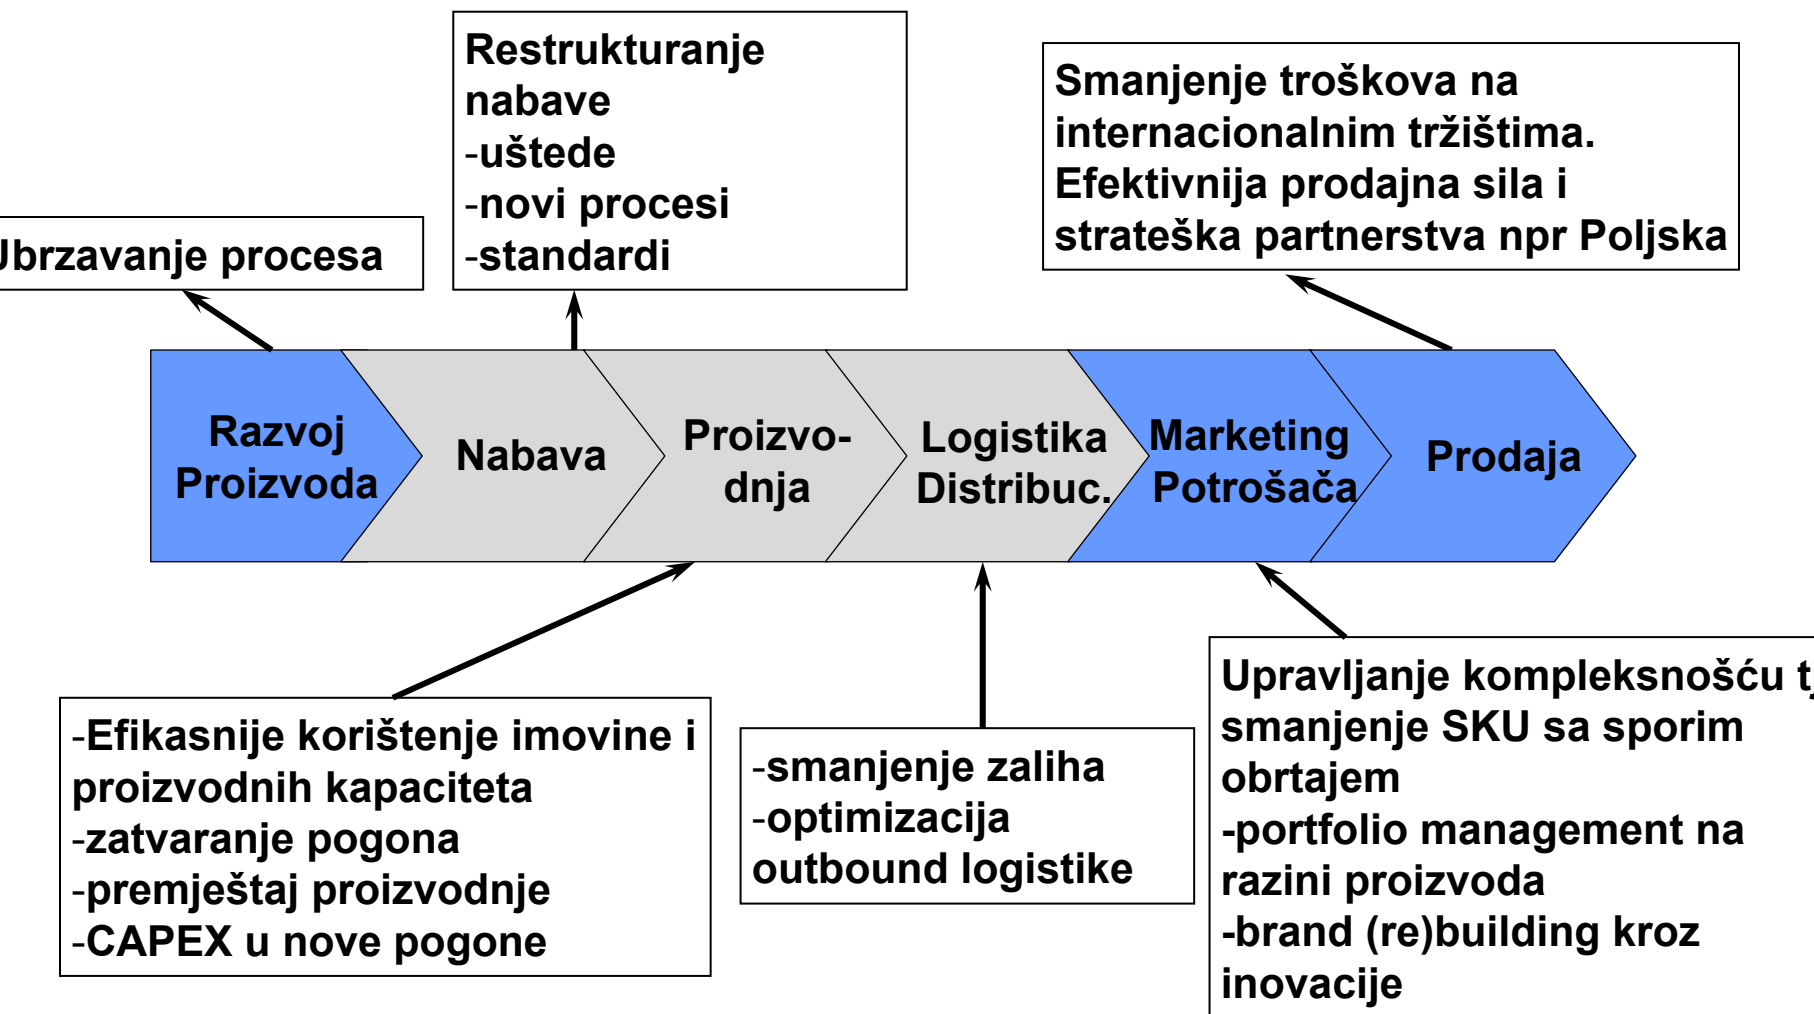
Restrukturanje nabave
-uštede
-novi procesi
-standardi

Smanjenje troškova na internacionalnim tržištima. Efektivnija prodajna sila i strateška partnerstva npr Poljska

Ubrzavanje procesa

Razvoj Proizvoda

Nabava

Proizvodnja

Logistika Distribuc.

Marketing Potrošača

Prodaja

-Efikasnije korištenje imovine i proizvodnih kapaciteta
-zatvaranje pogona
-premještaj proizvodnje
-CAPEX u nove pogone

-smanjenje zaliha
-optimizacija outbound logistike

Upravljanje kompleksnošću t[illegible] smanjenje SKU sa sporim obrtajem
-portfolio management na razini proizvoda
-brand (re)building kroz inovacije